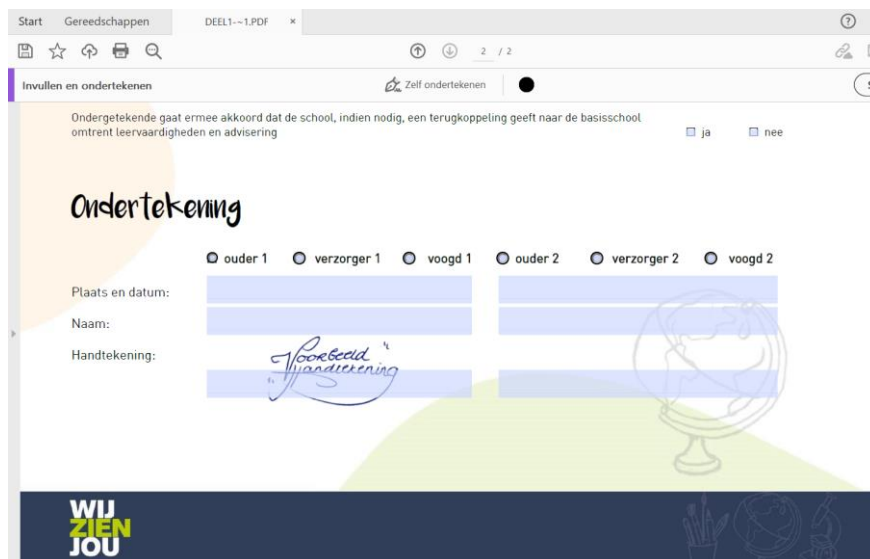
Start Gereedschappen DEEL1-~1.PDF ×

2 / 2

Invullen en ondertekenen

Zelf ondertekenen

Ondergetekende gaat ermee akkoord dat de school, indien nodig, een terugkoppeling geeft naar de basisschool omtrent leervaardigheden en advisering

ja nee

Ondertekening

ouder 1 verzorger 1 voogd 1 ouder 2 verzorger 2 voogd 2

Plaats en datum:

Naam:

Handtekening:

Voorbeeld Handtekening

WIJ ZIEN JOU